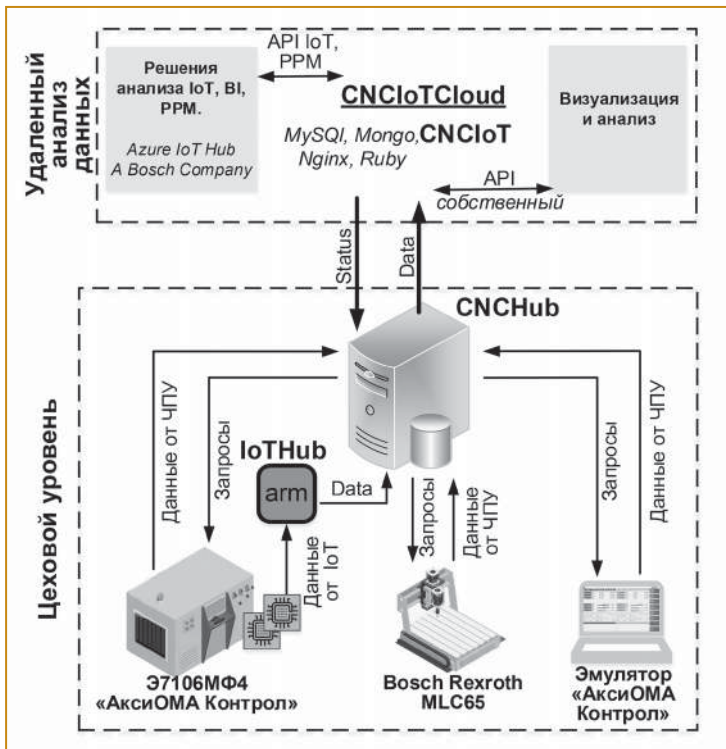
Удаленный анализ данных

Решения анализа IoT, BI, PPM.
Azure IoT Hub
A Bosch Company

API IoT, PPM

CNCIoTCloud
MySQl, Mongo, CNCIoT
Nginx, Ruby

Визуализация и анализ

API
собственный

Status

Data

CNCHub

Цеховой уровень

Данные от ЧПУ

Запросы

IoTHub

arm

Data

Данные от IoT

Запросы

Данные от ЧПУ

Запросы

Данные от ЧПУ

Э7106МФ4
«АксиОМА Контрол»

Bosch Rexroth
MLC65

Эмулятор
«АксиОМА
Контрол»